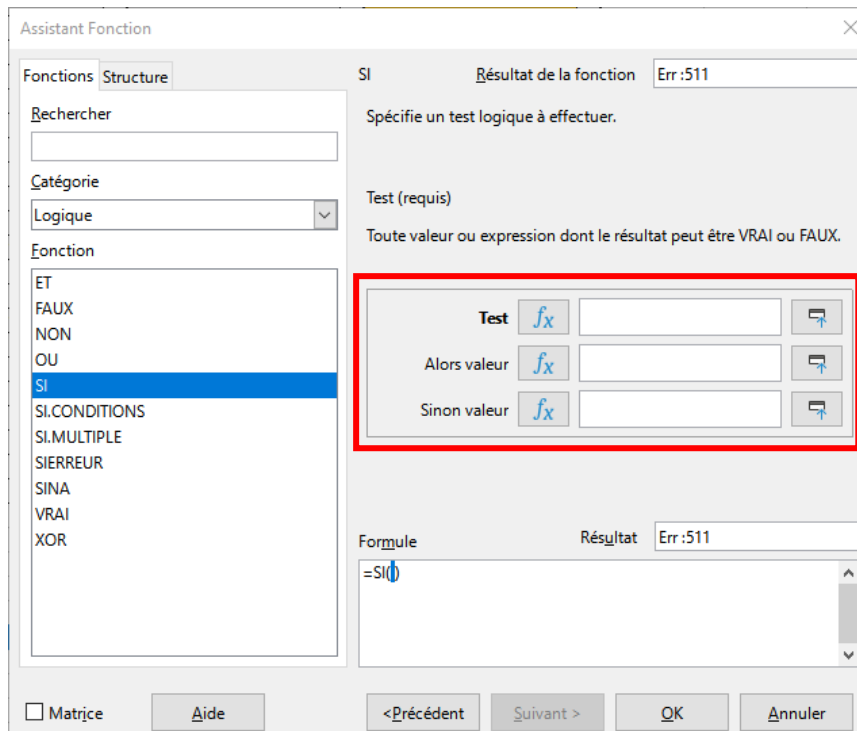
Assistant Fonction

Fonctions Structure

Rechercher

Catégorie

Logique

Fonction

ET
FAUX
NON
OU
SI
SI.CONDITIONS
SI.MULTIPLE
SIERREUR
SINA
VRAI
XOR

SI

Résultat de la fonction Err :511

Spécifie un test logique à effectuer.

Test (requis)

Toute valeur ou expression dont le résultat peut être VRAI ou FAUX.

Test $fx$

Alors valeur $fx$

Sinon valeur $fx$

Formule

Résultat Err :511

=SI()

Matrice

Aide

<Précédent

Suivant >

OK

Annuler